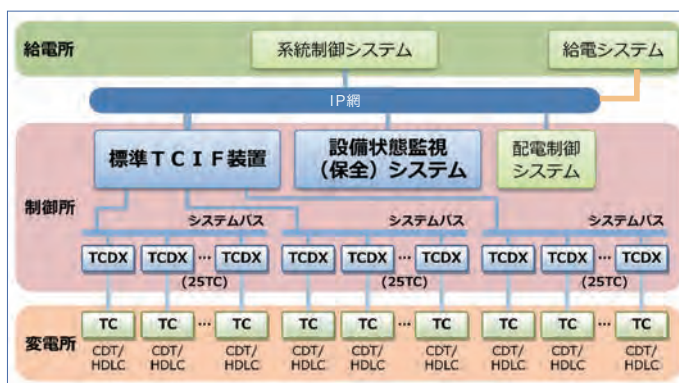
給電所

系統制御システム

給電システム

IP網

標準ＴＣＩＦ装置

設備状態監視（保全）システム

配電制御システム

制御所

システムバス

システムバス

システムバス

TCDX

TCDX

···

TCDX

(25TC)

TCDX

TCDX

···

TCDX

(25TC)

TCDX

TCDX

···

TCDX

(25TC)

変電所

TC

TC

···

TC

TC

TC

···

TC

TC

TC

···

TC

CDT/HDLC

CDT/HDLC

CDT/HDLC

CDT/HDLC

CDT/HDLC

CDT/HDLC

CDT/HDLC

CDT/HDLC

CDT/HDLC